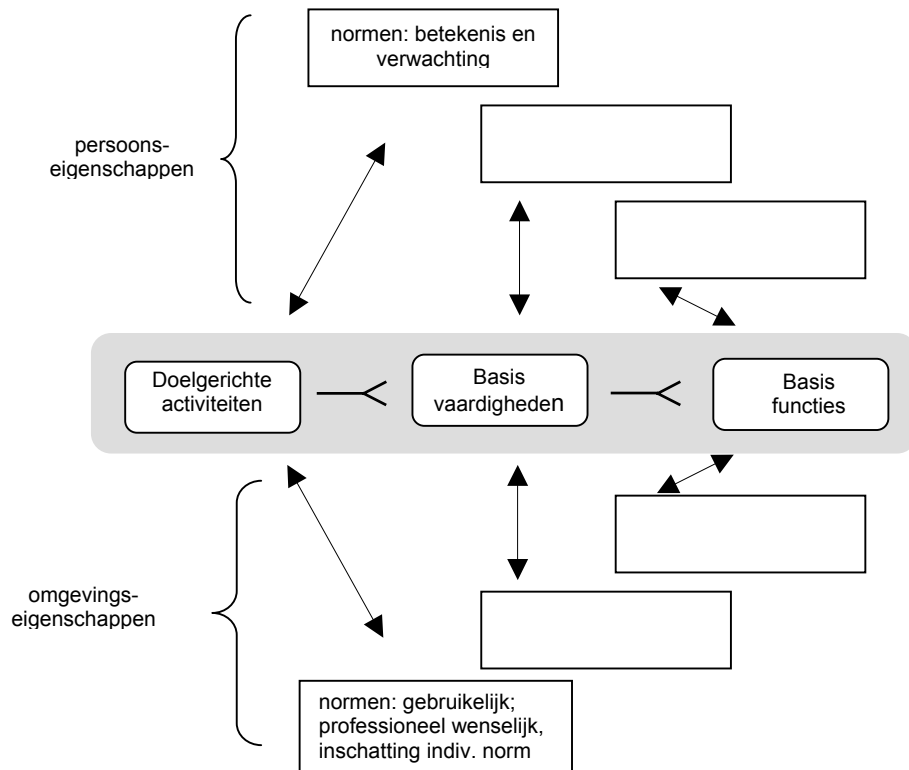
normen: betekenis en verwachting

persoons-
eigenschappen

Doelgerichte activiteiten

Basis vaardigheden

Basis functies

omgevings-
eigenschappen

normen: gebruikelijk; professioneel wenselijk, inschatting indiv. norm